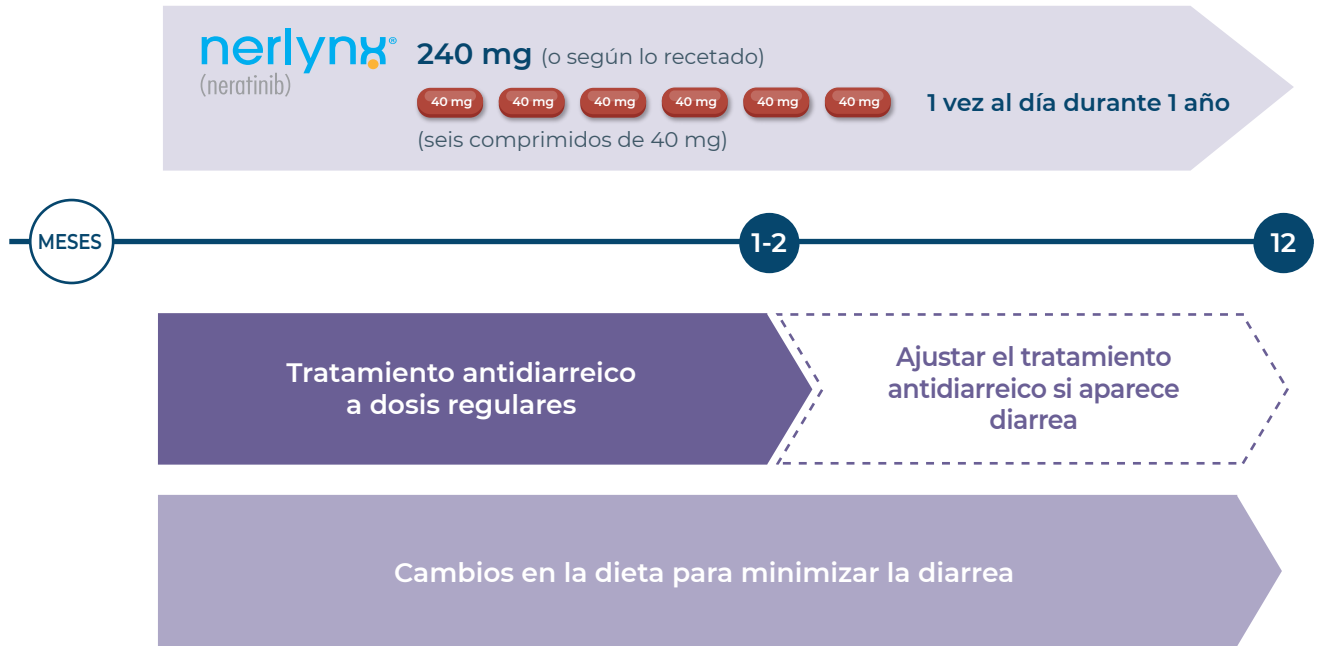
nerlynx®
(neratinib)

240 mg (o según lo recetado)

40 mg 40 mg 40 mg 40 mg 40 mg 40 mg

1 vez al día durante 1 año

(seis comprimidos de 40 mg)

MESES

1-2

12

Tratamiento antidiarreico a dosis regulares

Ajustar el tratamiento antidiarreico si aparece diarrea

Cambios en la dieta para minimizar la diarrea